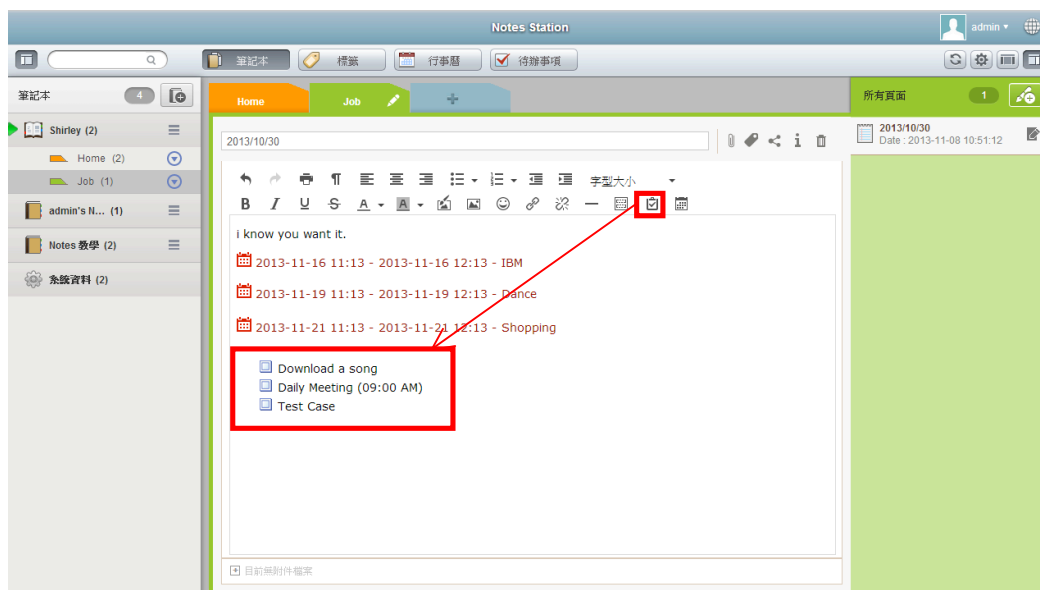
Notes Station

admin ▾

筆記本 標籤 行事曆 待辦事項

筆記本 4

Shirley (2)

Home (2)

Job (1)

admin's N... (1)

Notes 教學 (2)

系統資料 (2)

Home Job

2013/10/30

字型大小

i know you want it.

2013-11-16 11:13 - 2013-11-16 12:13 - IBM

2013-11-19 11:13 - 2013-11-19 12:13 - Dance

2013-11-21 11:13 - 2013-11-21 12:13 - Shopping

Download a song
Daily Meeting (09:00 AM)
Test Case

目前無附件檔案

所有頁面 1

2013/10/30
Date : 2013-11-08 10:51:12